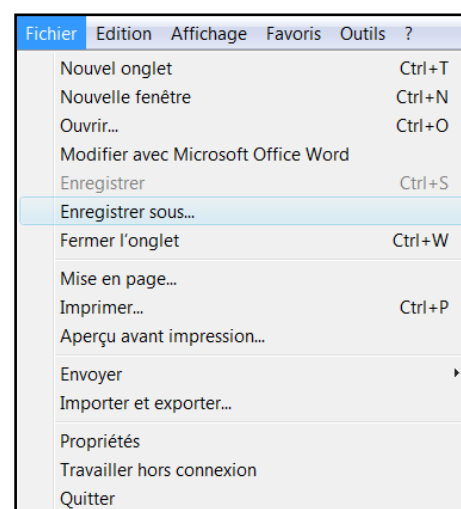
Fichier Edition Affichage Favoris Outils ?

Nouvel onglet Ctrl+T
Nouvelle fenêtre Ctrl+N
Ouvrir... Ctrl+O
Modifier avec Microsoft Office Word
Enregistrer Ctrl+S
Enregistrer sous...
Fermer l'onglet Ctrl+W

Mise en page...
Imprimer... Ctrl+P
Aperçu avant impression...

Envoyer
Importer et exporter...

Propriétés
Travailler hors connexion
Quitter